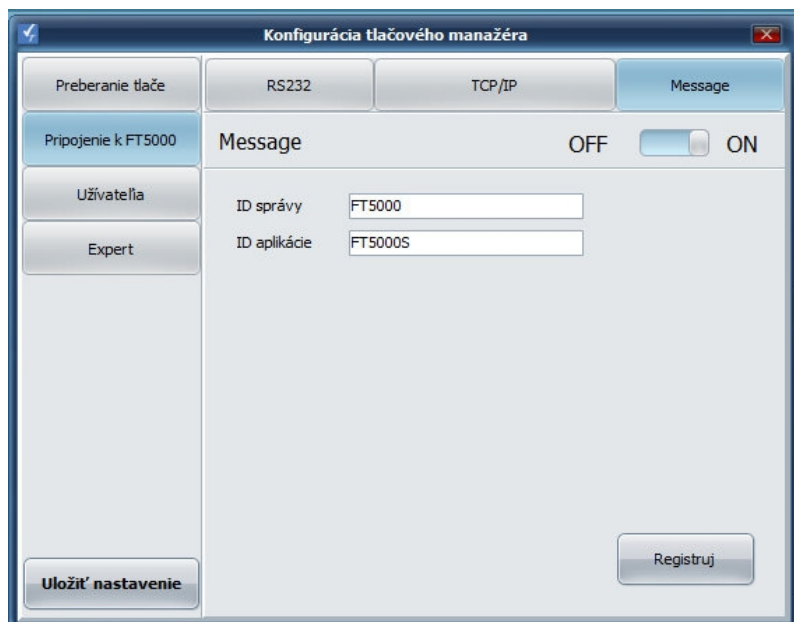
Konfigurácia tlačového manažéra

Preberanie tlače

Pripojenie k FT5000

Užívateľa

Expert

Uložiť nastavenie

RS232

TCP/IP

Message

Message

OFF

ON

ID správy FT5000

ID aplikácie FT5000S

Registruj